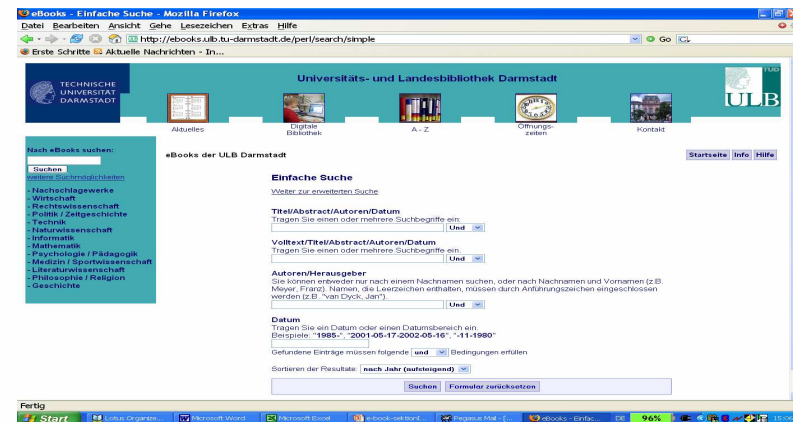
eBooks - Einfache Suche - Mozilla Firefox

Datei Bearbeiten Ansicht Gehe Lesezeichen Extras Hilfe

http://ebooks.ulb.tu-darmstadt.de/perl/search/simple

Go

Erste Schritte Aktuelle Nachrichten - In...

TECHNISCHE UNIVERSITÄT DARMSTADT

Universitäts- und Landesbibliothek Darmstadt

TUD ULB

Aktuelles

Digitale Bibliothek

A - Z

Öffnungszeiten

Kontakt

Nach eBooks suchen:

Suchen

weitere Suchmöglichkeiten

- Nachschlagewerke
- Wirtschaft
- Rechtswissenschaft
- Politik / Zeitgeschichte
- Technik
- Naturwissenschaft
- Informatik
- Mathematik
- Psychologie / Pädagogik
- Medizin / Sportwissenschaft
- Literaturwissenschaft
- Philosophie / Religion
- Geschichte

eBooks der ULB Darmstadt

Startseite Info Hilfe

Einfache Suche

Weiter zur erweiterten Suche

Titel/Abstract/Autoren/Datum

Tragen Sie einen oder mehrere Suchbegriffe ein:

Und

Volltext/Titel/Abstract/Autoren/Datum

Tragen Sie einen oder mehrere Suchbegriffe ein:

Und

Autoren/Herausgeber

Sie können entweder nur nach einem Nachnamen suchen, oder nach Nachnamen und Vornamen (z.B. Meyer, Franz). Namen, die Leerzeichen enthalten, müssen durch Anführungszeichen eingeschlossen werden (z.B. "van Dyck, Jan").

Und

Datum

Tragen Sie ein Datum oder einen Datumsbereich ein.

Beispiele: "1985-", "2001-05-17-2002-05-16", "-11-1980"

Gefundene Einträge müssen folgende und Bedingungen erfüllen

Sortieren der Resultate: nach Jahr (aufsteigend)

Suchen Formular zurücksetzen

Fertig

Start Lotus Organize... Microsoft Word Microsoft Excel e-book-sektionE... Pegasus Mail - [... eBooks - Einfac... DE 96% 15:06